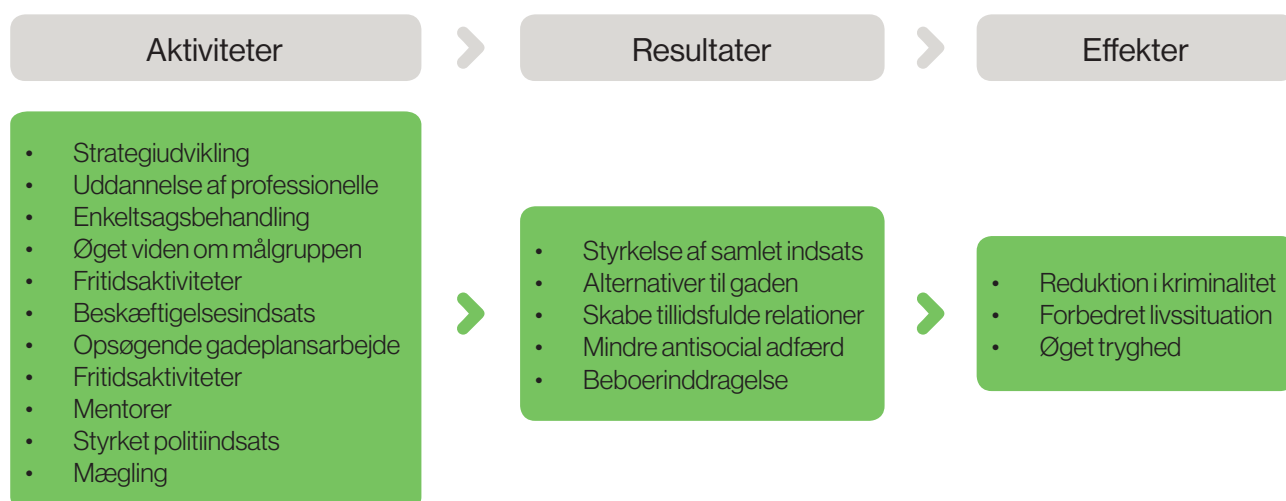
Aktiviteter

Resultater

Effekter

- Strategiudvikling
- Uddannelse af professionelle
- Enkeltsagsbehandling
- Øget viden om målgruppen
- Fritidsaktiviteter
- Beskæftigelsesindsats
- Opsøgende gadeplansarbejde
- Fritidsaktiviteter
- Mentorer
- Styrket politiindsats
- Mægling

- Styrkelse af samlet indsats
- Alternativer til gaden
- Skabe tillidsfulde relationer
- Mindre antisocial adfærd
- Beboerinddragelse

- Reduktion i kriminalitet
- Forbedret livssituation
- Øget tryghed